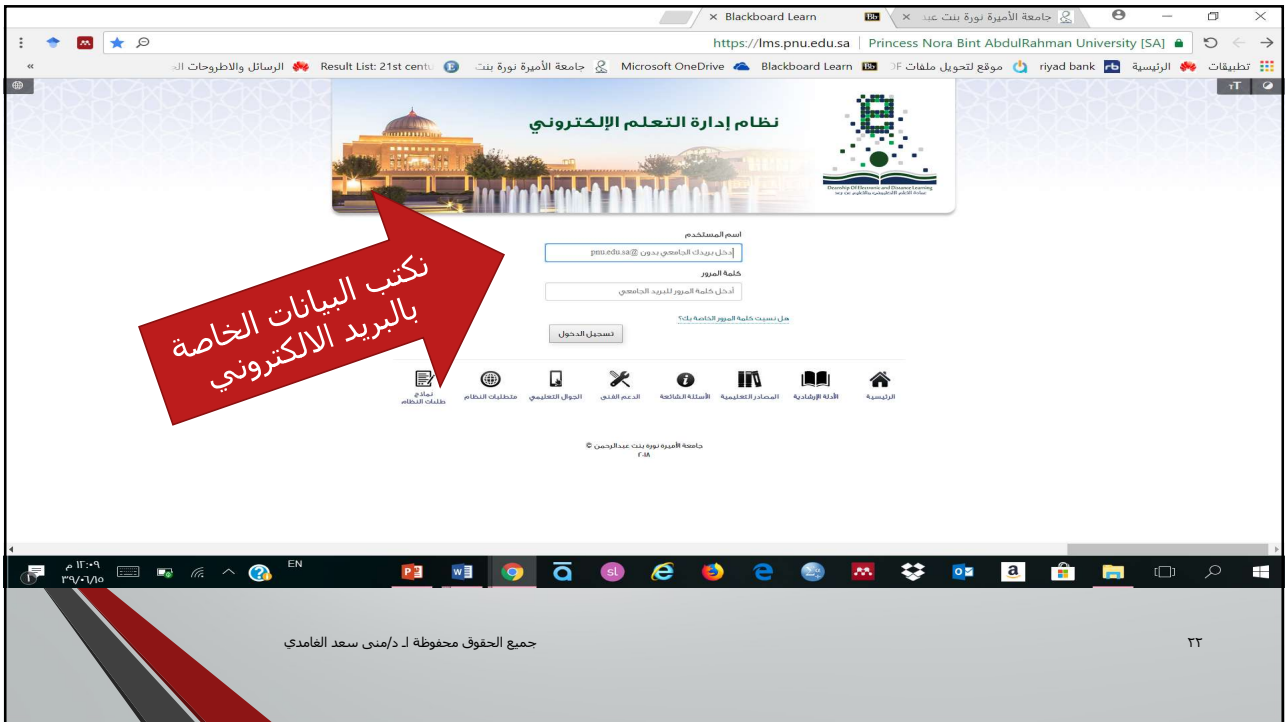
جامعة الأميرة نورة بنت عبد ×
Blackboard Learn ×

https://lms.pnu.edu.sa | Princess Nora Bint AbdulRahman University [SA]

تطبيقات | الرئيسية | riyad bank | موقع لتحويل ملفات PDF | Blackboard Learn | Microsoft OneDrive | جامعة الأميرة نورة بنت | Result List: 21st centu | الرسائل والاطروحات ال

نظام إدارة التعلم الإلكتروني

Deanship Of Electronic and Distance Learning
عمادة التعلم الإلكتروني والتعليم عن بعد

اسم المستخدم
أدخل بريدك الجامعي بدون @pnu.edu.sa
كلمة المرور
أدخل كلمة المرور للبريد الجامعي
هل نسيت كلمة المرور الخاصة بك؟
تسجيل الدخول

نكتب البيانات الخاصة بالبريد الالكتروني

الرئيسية | الأدلة الإرشادية | المصادر التعليمية | الأسئلة الشائعة | الدعم الفني | الجوال التعليمي | متطلبات النظام | نماذج طلبات النظام

جامعة الأميرة نورة بنت عبدالرحمن ©
٢٠١٨

EN
١٢:٠٩ م
٣٩/٠٦/١٥

جميع الحقوق محفوظة لـ د/منى سعد الغامدي

٢٢